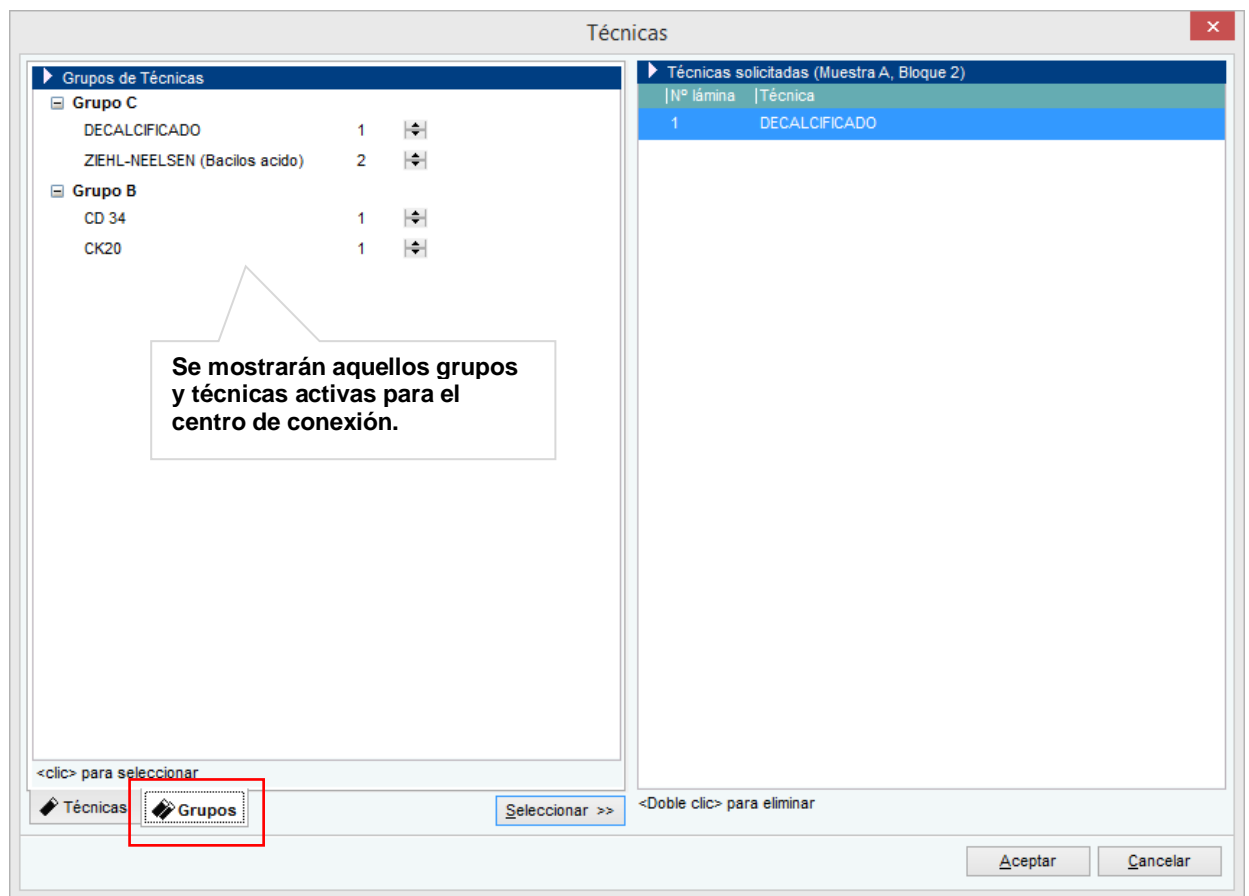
Técnicas

Grupos de Técnicas

Grupo C

DECALCIFICADO 1

ZIEHL-NEELSEN (Bacilos acido) 2

Grupo B

CD 34 1

CK20 1

Se mostrarán aquellos grupos y técnicas activas para el centro de conexión.

<clic> para seleccionar

Técnicas

Grupos

Seleccionar >>

Técnicas solicitadas (Muestra A, Bloque 2)

| Nº lámina | Técnica |
|---|---|
| 1 | DECALCIFICADO |

<Doble clic> para eliminar

Aceptar

Cancelar